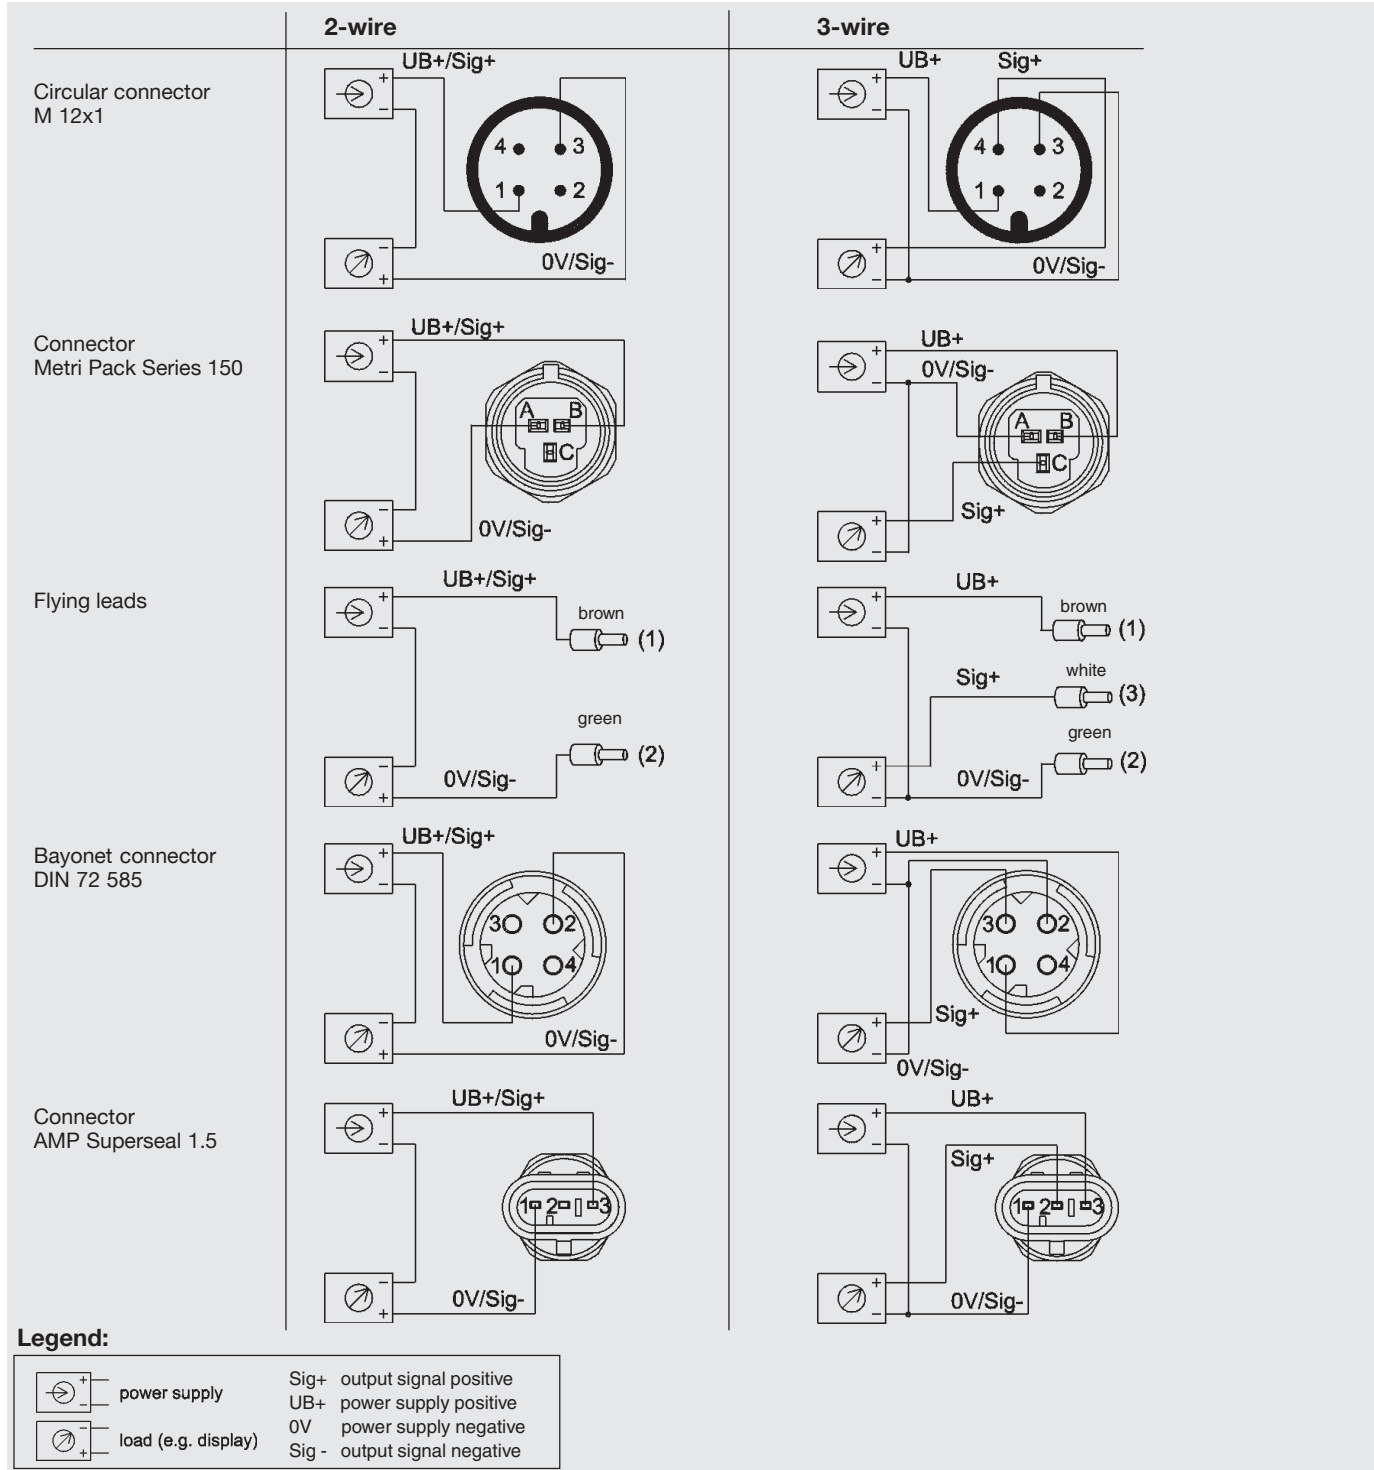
| | 2-wire | 3-wire |
|---|---|---|
| Circular connector M 12x1 | UB+/Sig+ + − 4 3 1 2 − + 0V/Sig- | UB+ Sig+ + − 4 3 1 2 + − 0V/Sig- |
| Connector Metri Pack Series 150 | UB+/Sig+ + − A B C − + 0V/Sig- | UB+ 0V/Sig- + − A B C + − Sig+ |
| Flying leads | UB+/Sig+ + − brown (1) green (2) − + 0V/Sig- | UB+ + − brown (1) Sig+ white (3) green (2) + − 0V/Sig- |
| Bayonet connector DIN 72 585 | UB+/Sig+ + − 3 2 1 4 − + 0V/Sig- | UB+ + − 3 2 1 4 Sig+ + − 0V/Sig- |
| Connector AMP Superseal 1.5 | UB+/Sig+ + − 1 2 3 − + 0V/Sig- | UB+ + − Sig+ 1 2 3 + − 0V/Sig- |

Legend:

power supply
load (e.g. display)

Sig+ output signal positive
UB+ power supply positive
0V power supply negative
Sig - output signal negative